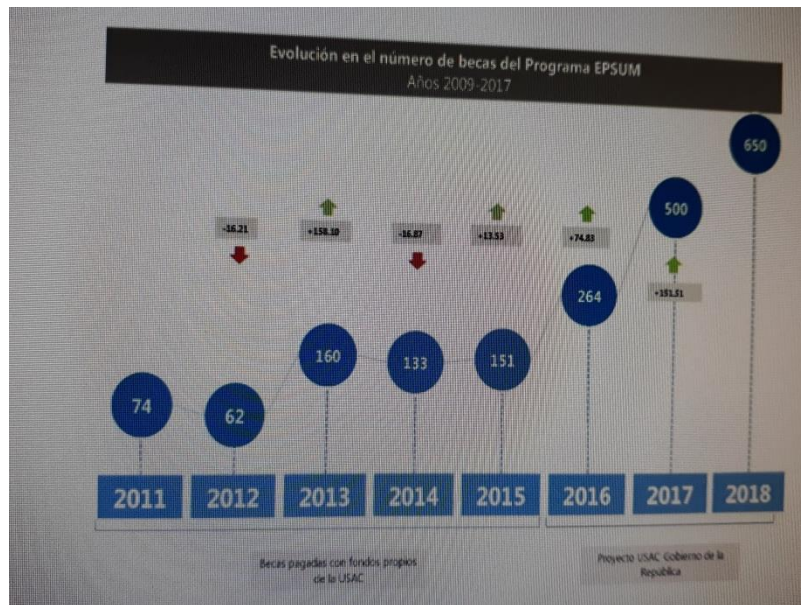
Evolución en el número de becas del Programa EPSUM
Años 2009-2017

650

500

-16.21

+158.10

-16.87

+13.53

+74.83

264

+151.51

160

133

151

74

62

2011

2012

2013

2014

2015

2016

2017

2018

Becas pagadas con fondos propios de la USAC

Proyecto USAC Gobierno de la República